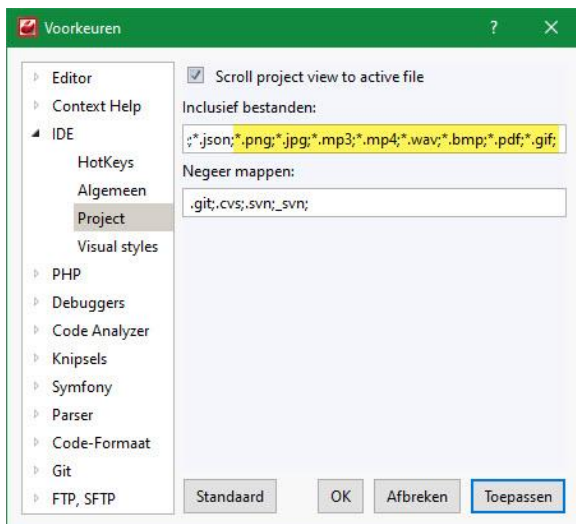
Voorkeuren

?

×

Editor
Context Help
IDE
HotKeys
Algemeen
Project
Visual styles
PHP
Debuggers
Code Analyzer
Knipsels
Symfony
Parser
Code-Formaat
Git
FTP, SFTP

Scroll project view to active file

Inclusief bestanden:

;*.json;*.png;*.jpg;*.mp3;*.mp4;*.wav;*.bmp;*.pdf;*.gif;

Negeer mappen:

.git;.cvs;.svn;_svn;

Standaard

OK

Afbreken

Toepassen